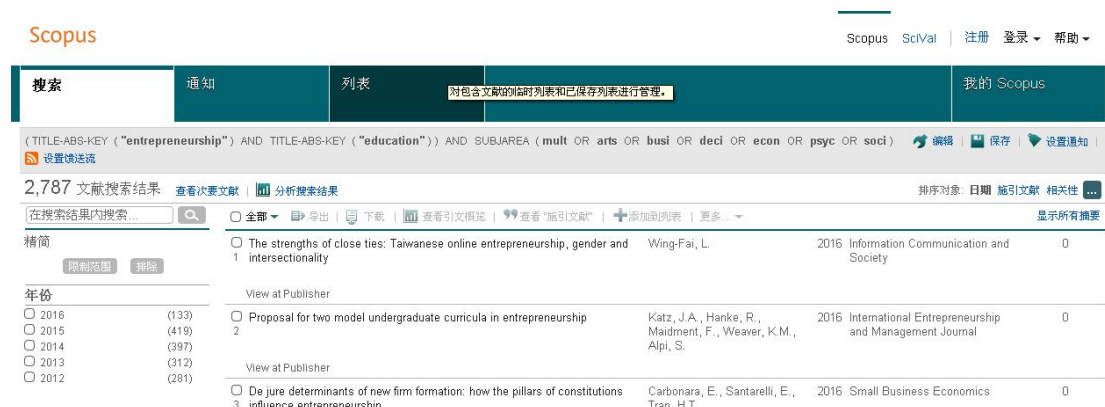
Scopus

Scopus SciVal | 注册 登录 帮助

搜索 通知 列表 对包含文献的临时列表和已保存列表进行管理。 我的 Scopus

( TITLE-ABS-KEY ( "entrepreneurship" ) AND TITLE-ABS-KEY ( "education" ) ) AND SUBJAREA ( mult OR arts OR busi OR deci OR econ OR psyc OR soci ) 编辑 | 保存 | 设置通知 | 设置馈送流

2,787 文献搜索结果 查看次要文献 | 分析搜索结果

排序对象: 日期 施引文献 相关性

在搜索结果内搜索...

全部 | 导出 | 下载 | 查看引文概览 | 查看 "施引文献" | 添加到列表 | 更多...

显示所有摘要

精简

限制范围 排除

年份

2016 (133)
2015 (419)
2014 (397)
2013 (312)
2012 (281)

| | 文献 | 作者 | 年份 | 来源 | 施引 |
|---|---|---|---|---|---|
| 1 | The strengths of close ties: Taiwanese online entrepreneurship, gender and intersectionality<br>View at Publisher | Wing-Fai, L. | 2016 | Information Communication and Society | 0 |
| 2 | Proposal for two model undergraduate curricula in entrepreneurship<br>View at Publisher | Katz, J.A., Hanke, R., Maidment, F., Weaver, K.M., Alpi, S. | 2016 | International Entrepreneurship and Management Journal | 0 |
| 3 | De jure determinants of new firm formation: how the pillars of constitutions influence entrepreneurship | Carbonara, E., Santarelli, E., Tran, H.T. | 2016 | Small Business Economics | 0 |